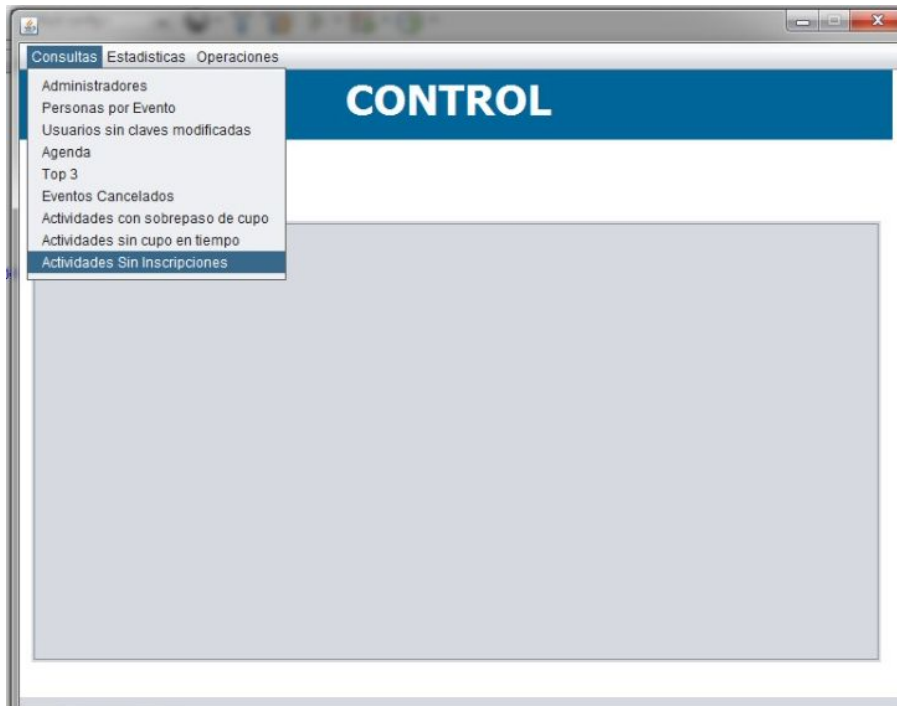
Consultas Estadisticas Operaciones

Administradores
Personas por Evento
Usuarios sin claves modificadas
Agenda
Top 3
Eventos Cancelados
Actividades con sobrepaso de cupo
Actividades sin cupo en tiempo
Actividades Sin Inscripciones

CONTROL